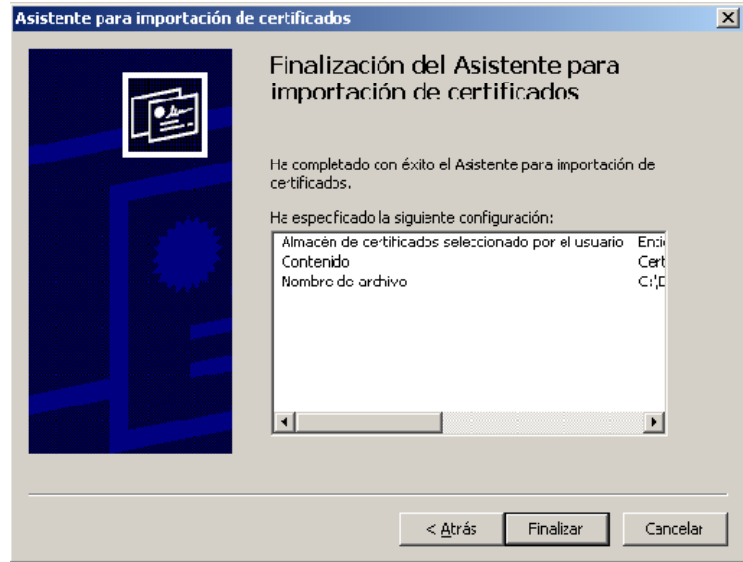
Asistente para importación de certificados

Finalización del Asistente para importación de certificados

Ha completado con éxito el Asistente para importación de certificados.

Ha especificado la siguiente configuración:

| | |
|---|---|
| Almacén de certificados seleccionado por el usuario | En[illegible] |
| Contenido | Cert |
| Nombre de archivo | C:\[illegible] |

< Atrás   Finalizar   Cancelar